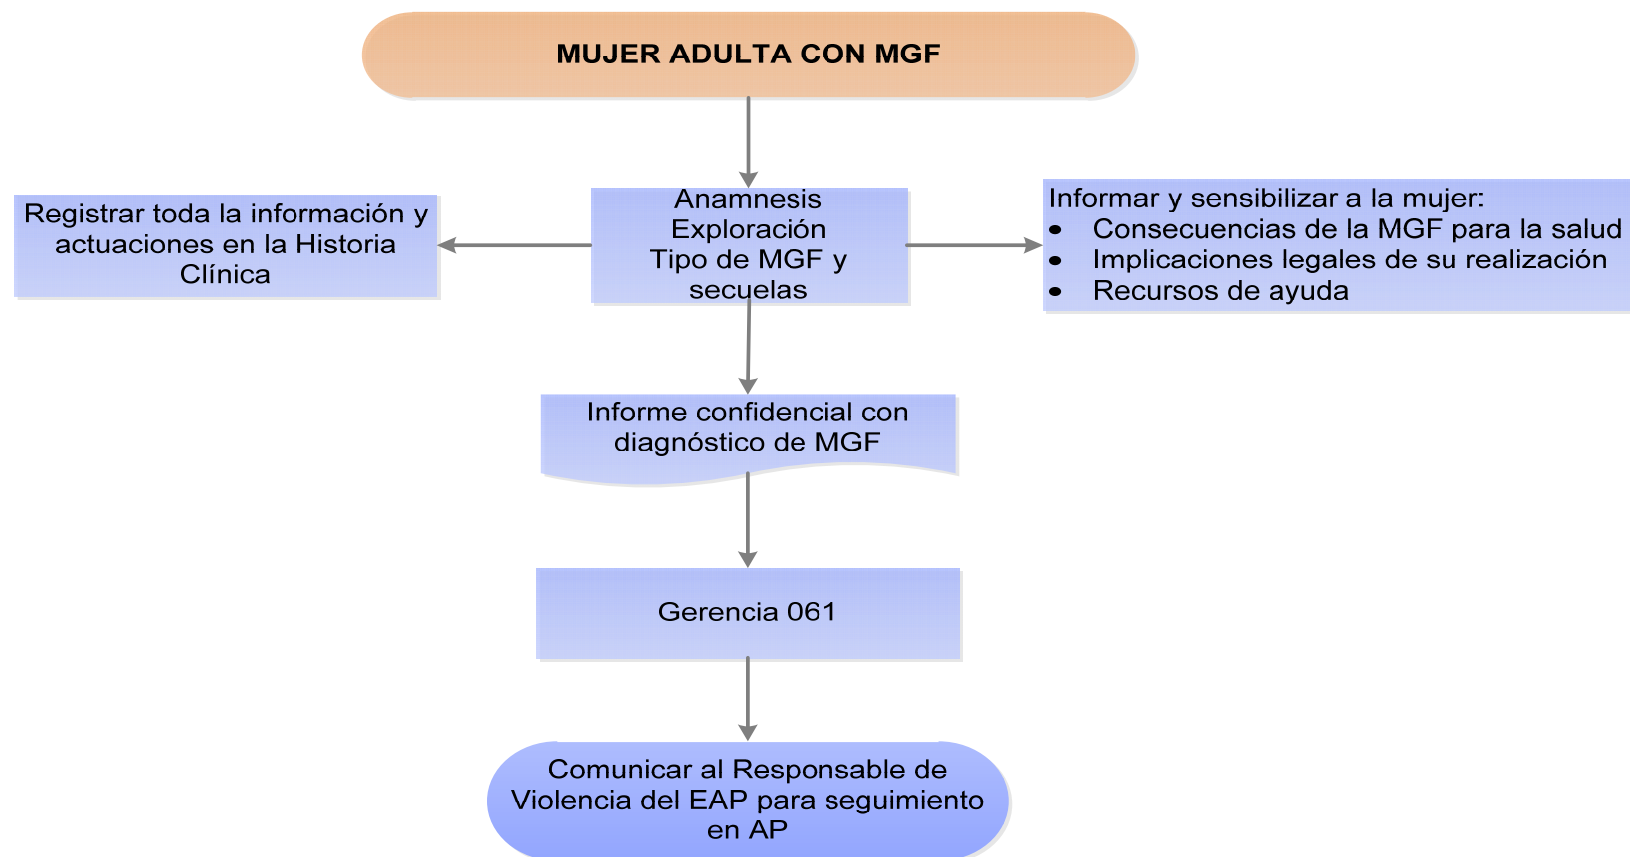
MUJER ADULTA CON MGF

Registrar toda la información y actuaciones en la Historia Clínica

Anamnesis
Exploración
Tipo de MGF y secuelas

Informar y sensibilizar a la mujer:
- Consecuencias de la MGF para la salud
- Implicaciones legales de su realización
- Recursos de ayuda

Informe confidencial con diagnóstico de MGF

Gerencia 061

Comunicar al Responsable de Violencia del EAP para seguimiento en AP